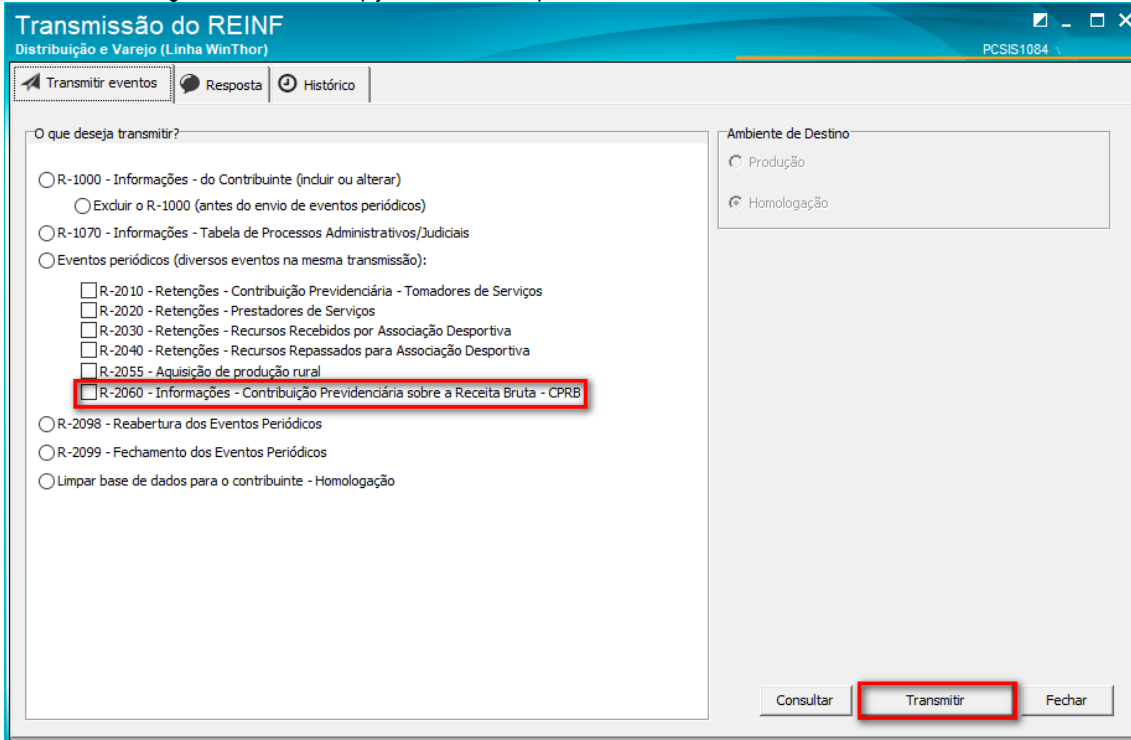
Transmissão do REINF
Distribuição e Varejo (Linha WinThor)
PCSIS1084

Transmitir eventos
Resposta
Histórico

O que deseja transmitir?

R-1000 - Informações - do Contribuinte (incluir ou alterar)
Excluir o R-1000 (antes do envio de eventos periódicos)
R-1070 - Informações - Tabela de Processos Administrativos/Judiciais
Eventos periódicos (diversos eventos na mesma transmissão):
R-2010 - Retenções - Contribuição Previdenciária - Tomadores de Serviços
R-2020 - Retenções - Prestadores de Serviços
R-2030 - Retenções - Recursos Recebidos por Associação Desportiva
R-2040 - Retenções - Recursos Repassados para Associação Desportiva
R-2055 - Aquisição de produção rural
R-2060 - Informações - Contribuição Previdenciária sobre a Receita Bruta - CPRB
R-2098 - Reabertura dos Eventos Periódicos
R-2099 - Fechamento dos Eventos Periódicos
Limpar base de dados para o contribuinte - Homologação

Ambiente de Destino
Produção
Homologação

Consultar
Transmitir
Fechar